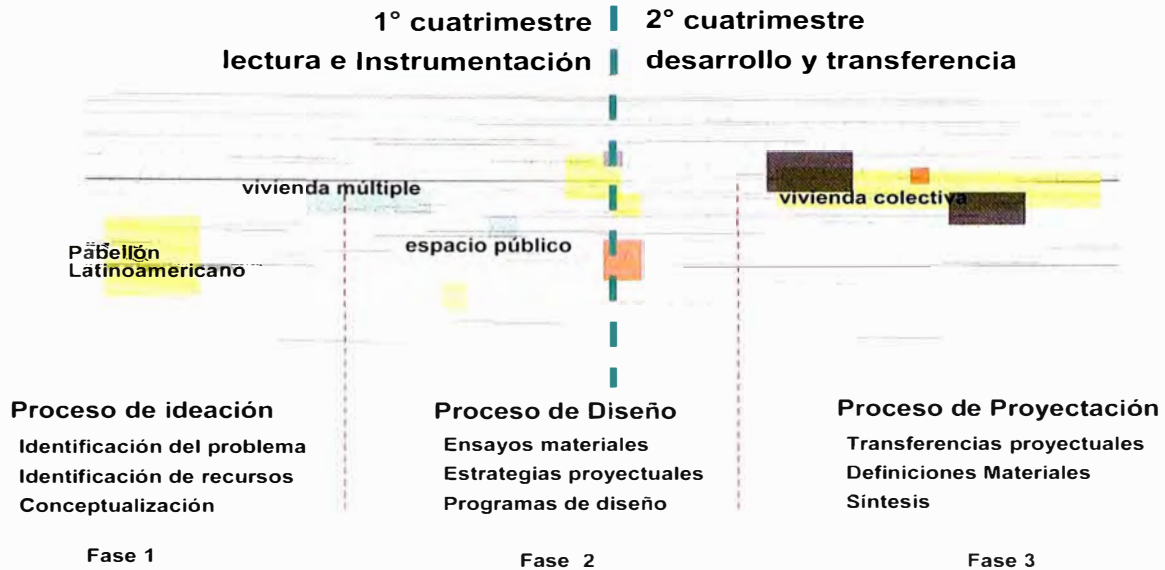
1° cuatrimestre
lectura e Instrumentación

2° cuatrimestre
desarrollo y transferencia

vivienda múltiple

vivienda colectiva

Pabellón
Latinoamericano

espacio público

Proceso de ideación
Identificación del problema
Identificación de recursos
Conceptualización

Proceso de Diseño
Ensayos materiales
Estrategias proyectuales
Programas de diseño

Proceso de Proyectación
Transferencias proyectuales
Definiciones Materiales
Síntesis

Fase 1

Fase 2

Fase 3